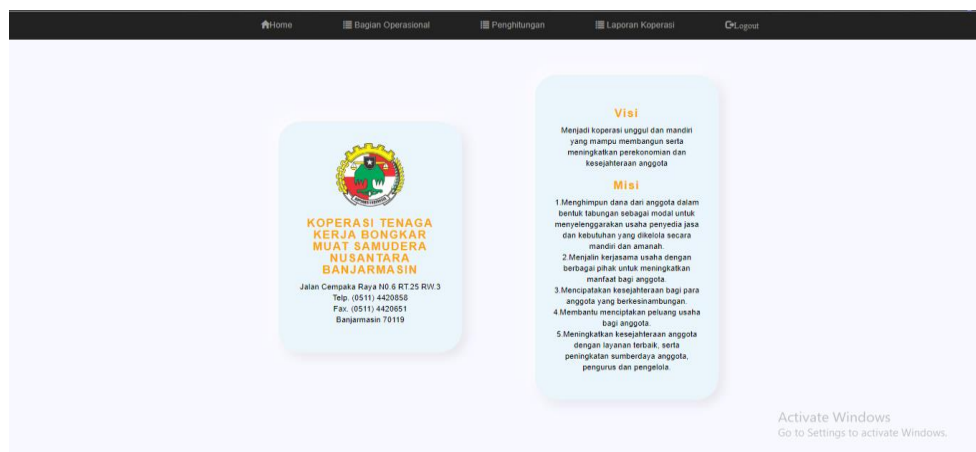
Home Bagian Operasional Penghitungan Laporan Koperasi Logout

KOPERASI TENAGA KERJA BONGKAR MUAT SAMUDERA NUSANTARA BANJARMASIN

Jalan Cempaka Raya N0.6 RT.25 RW.3
Telp. (0511) 4420858
Fax. (0511) 4420651
Banjarmasin 70119

Visi

Menjadi koperasi unggul dan mandiri yang mampu membangun serta meningkatkan perekonomian dan kesejahteraan anggota

Misi

1.Menghimpun dana dari anggota dalam bentuk tabungan sebagai modal untuk menyelenggarakan usaha penyedia jasa dan kebutuhan yang dikelola secara mandiri dan amanah.
2.Menjalin kerjasama usaha dengan berbagai pihak untuk meningkatkan manfaat bagi anggota.
3.Menciptakan kesejahteraan bagi para anggota yang berkesinambungan.
4.Membantu menciptakan peluang usaha bagi anggota.
5.Meningkatkan kesejahteraan anggota dengan layanan terbaik, serta peningkatan sumberdaya anggota, pengurus dan pengelola.

Activate Windows
Go to Settings to activate Windows.